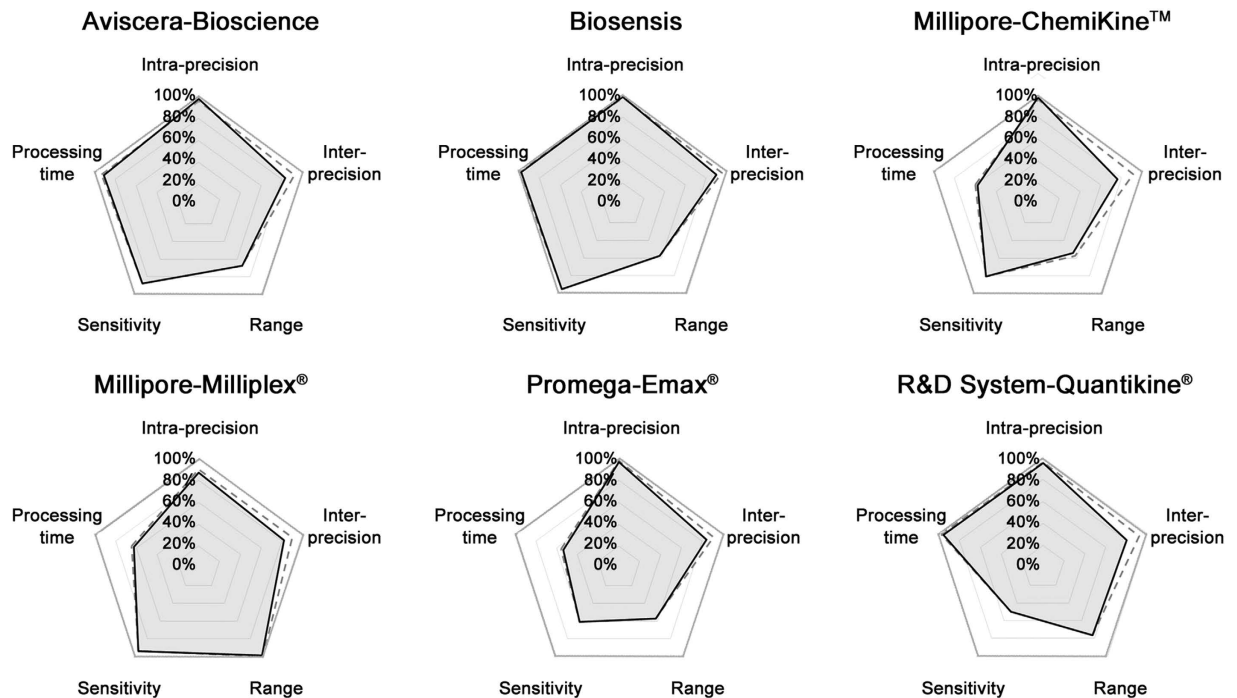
Aviscera-Bioscience

Intra-precision
100%
80%
60%
40%
20%
0%
Inter-precision
Range
Sensitivity
Processing time

Biosensis

Intra-precision
100%
80%
60%
40%
20%
0%
Inter-precision
Range
Sensitivity
Processing time

Millipore-ChemiKine™

Intra-precision
100%
80%
60%
40%
20%
0%
Inter-precision
Range
Sensitivity
Processing time

Millipore-Milliplex®

Intra-precision
100%
80%
60%
40%
20%
0%
Inter-precision
Range
Sensitivity
Processing time

Promega-Emax®

Intra-precision
100%
80%
60%
40%
20%
0%
Inter-precision
Range
Sensitivity
Processing time

R&D System-Quantikine®

Intra-precision
100%
80%
60%
40%
20%
0%
Inter-precision
Range
Sensitivity
Processing time